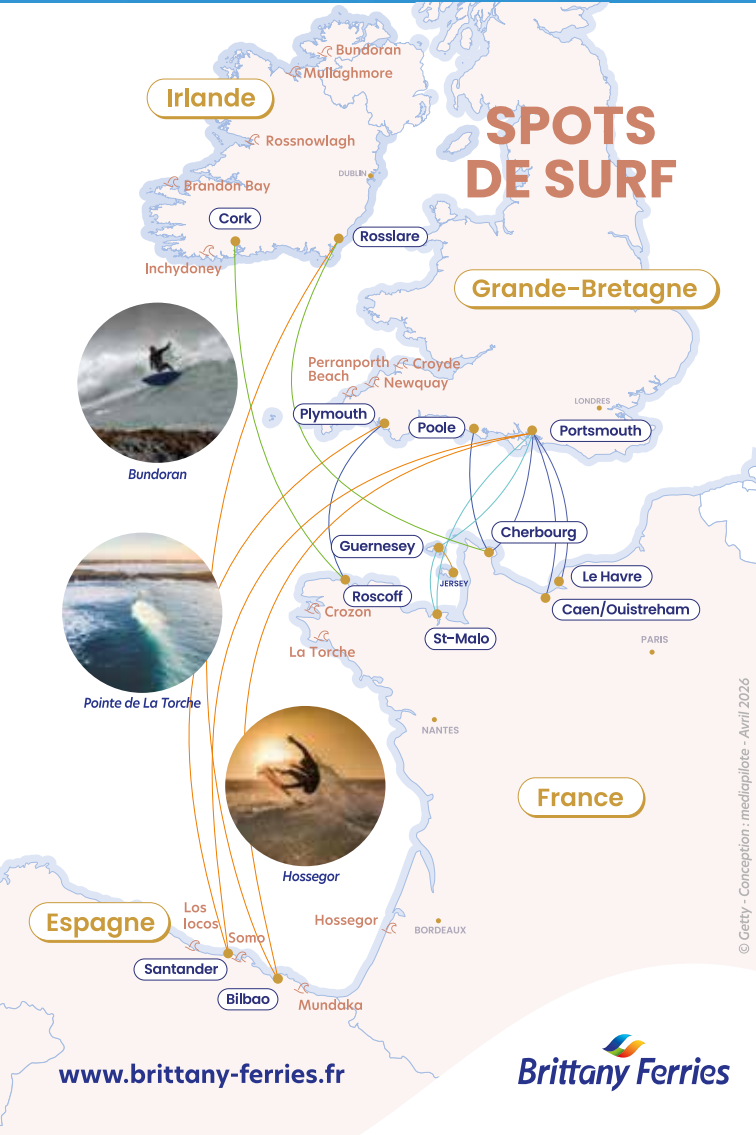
SPOTS DE SURF

Irlande

Bundoran
Mullaghmore
Rossnowlagh
DUBLIN
Brandon Bay
Cork
Rosslare
Inchydoney

Grande-Bretagne

Perranporth Beach
Croyde
Newquay
LONDRES
Plymouth
Poole
Portsmouth

Bundoran

Cherbourg
Guernesey
JERSEY
Le Havre
Roscoff
Caen/Ouistreham
Crozon
St-Malo
PARIS
La Torche

Pointe de La Torche

NANTES

France

Hossegor

Espagne

Los locos
Somo
Hossegor
BORDEAUX
Santander
Bilbao
Mundaka

© Getty - Conception : mediapilote - Avril 2026

www.brittany-ferries.fr

Brittany Ferries